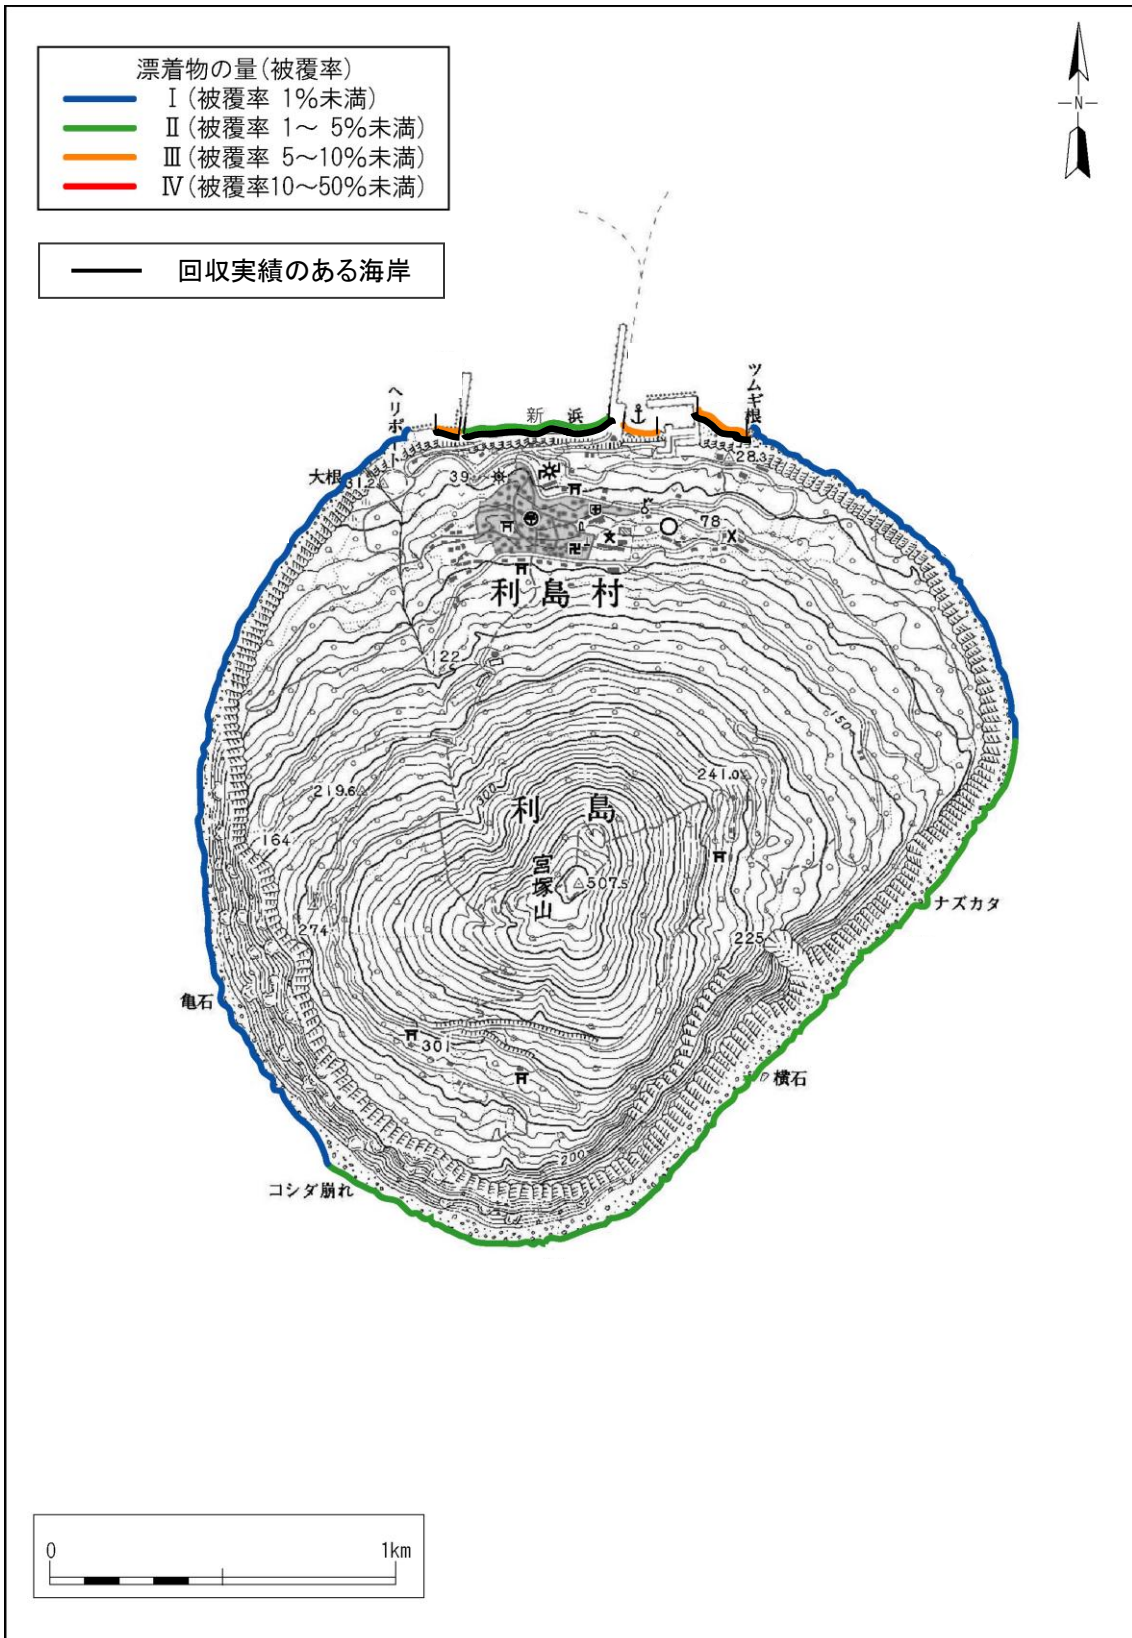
漂着物の量(被覆率)
Ⅰ(被覆率 1%未満)
Ⅱ(被覆率 1～ 5%未満)
Ⅲ(被覆率 5～10%未満)
Ⅳ(被覆率10～50%未満)

回収実績のある海岸

N

ヘリポート
新浜
ツムギ根
大根
31.2
39
78
28.3
利島村
122
150
241.0
219.6
利島
164
宮塚山
△507.5
ナズカタ
274
225
亀石
301
横石
200
コシダ崩れ

0
1km